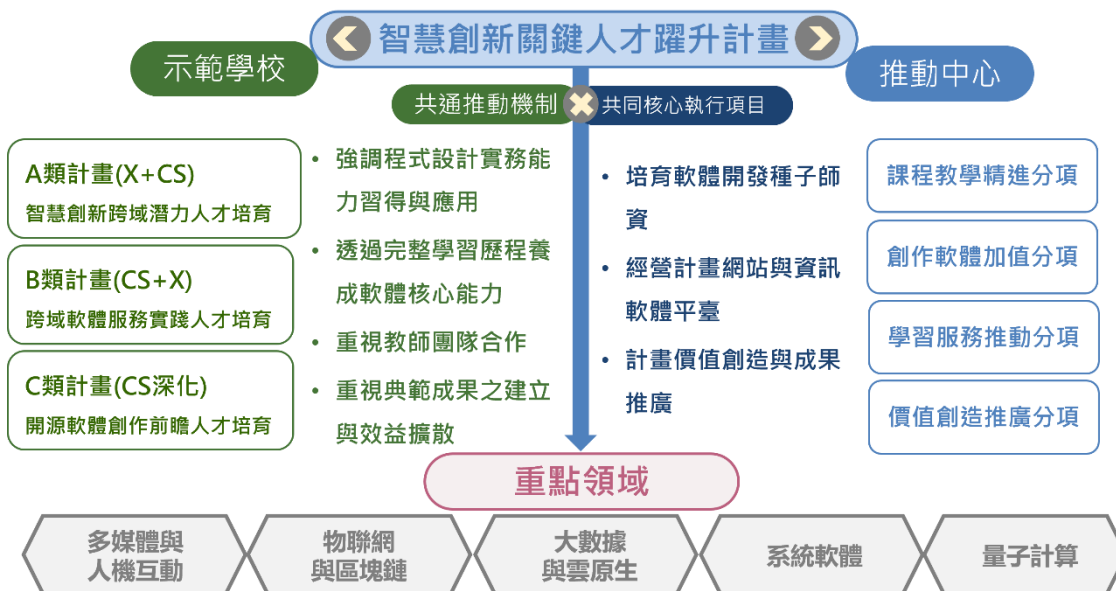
智慧創新關鍵人才躍升計畫

示範學校

推動中心

共通推動機制

共同核心執行項目

A類計畫(X+CS)
智慧創新跨域潛力人才培育

B類計畫(CS+X)
跨域軟體服務實踐人才培育

C類計畫(CS深化)
開源軟體創作前瞻人才培育

• 強調程式設計實務能力習得與應用
• 透過完整學習歷程養成軟體核心能力
• 重視教師團隊合作
• 重視典範成果之建立與效益擴散

• 培育軟體開發種子師資
• 經營計畫網站與資訊軟體平臺
• 計畫價值創造與成果推廣

課程教學精進分項

創作軟體加值分項

學習服務推動分項

價值創造推廣分項

重點領域

多媒體與人機互動

物聯網與區塊鏈

大數據與雲原生

系統軟體

量子計算